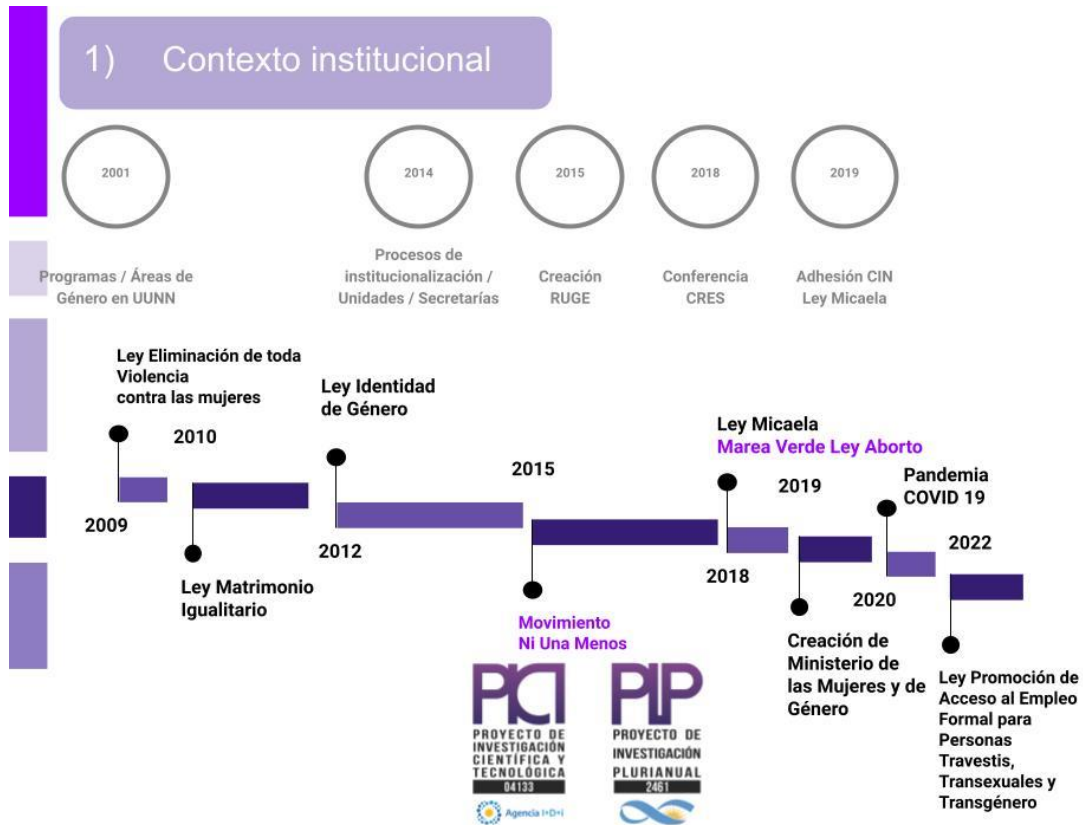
1) Contexto institucional

2001

Programas / Áreas de Género en UUNN

2014

Procesos de institucionalización / Unidades / Secretarías

2015

Creación RUGE

2018

Conferencia CRES

2019

Adhesión CIN Ley Micaela

Ley Eliminación de toda Violencia contra las mujeres

2009

2010

Ley Matrimonio Igualitario

Ley Identidad de Género

2012

2015

Movimiento Ni Una Menos

Ley Micaela
Marea Verde Ley Aborto

2018

2019

Creación de Ministerio de las Mujeres y de Género

Pandemia COVID 19

2020

2022

Ley Promoción de Acceso al Empleo Formal para Personas Travestis, Transexuales y Transgénero

PICT
PROYECTO DE INVESTIGACIÓN CIENTÍFICA Y TECNOLÓGICA
04133
Agencia I+D+i

PIP
PROYECTO DE INVESTIGACIÓN PLURIANUAL
2461